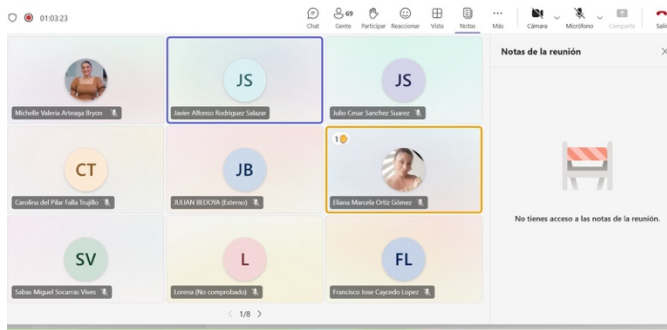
01:03:23

Chat
69
Gente
Participar
Reaccionar
Vista
Notas
Más
Cámara
Micrófono
Compartir
Salir

JS
JS
CT
JB
SV
L
FL

Michelle Valeria Arteaga Bryon
Javier Alfonso Rodriguez Salazar
Julio Cesar Sanchez Suarez
Carolina del Pilar Falla Trujillo
JULIAN BEDOYA (Externo)
1
Eliana Marcela Ortiz Gómez
Sabas Miguel Socarras Vives
Lorena (No comprobado)
Francisco Jose Caycedo Lopez

1/8

Notas de la reunión

No tienes acceso a las notas de la reunión.